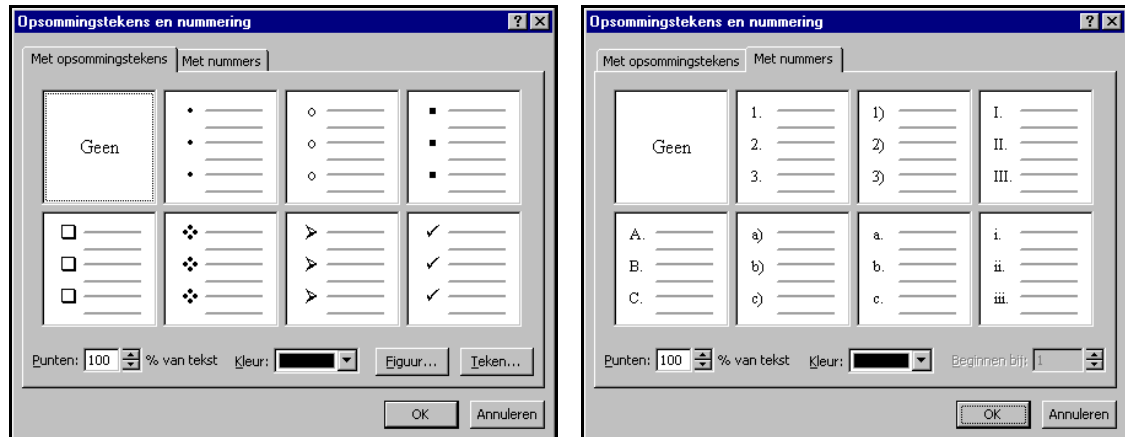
Opsommingstekens en nummering

?

Met opsommingstekens

Met nummers

Geen

•
•
•

○
○
○

■
■
■

☐
☐
☐

❖
❖
❖

➢
➢
➢

✓
✓
✓

Punten: 100 % van tekst

Kleur:

Figuur...

Teken...

OK

Annuleren

Opsommingstekens en nummering

?

Met opsommingstekens

Met nummers

Geen

1.
2.
3.

1)
2)
3)

I.
II.
III.

A.
B.
C.

a)
b)
c)

a.
b.
c.

i.
ii.
iii.

Punten: 100 % van tekst

Kleur:

Beginnen bij: 1

OK

Annuleren